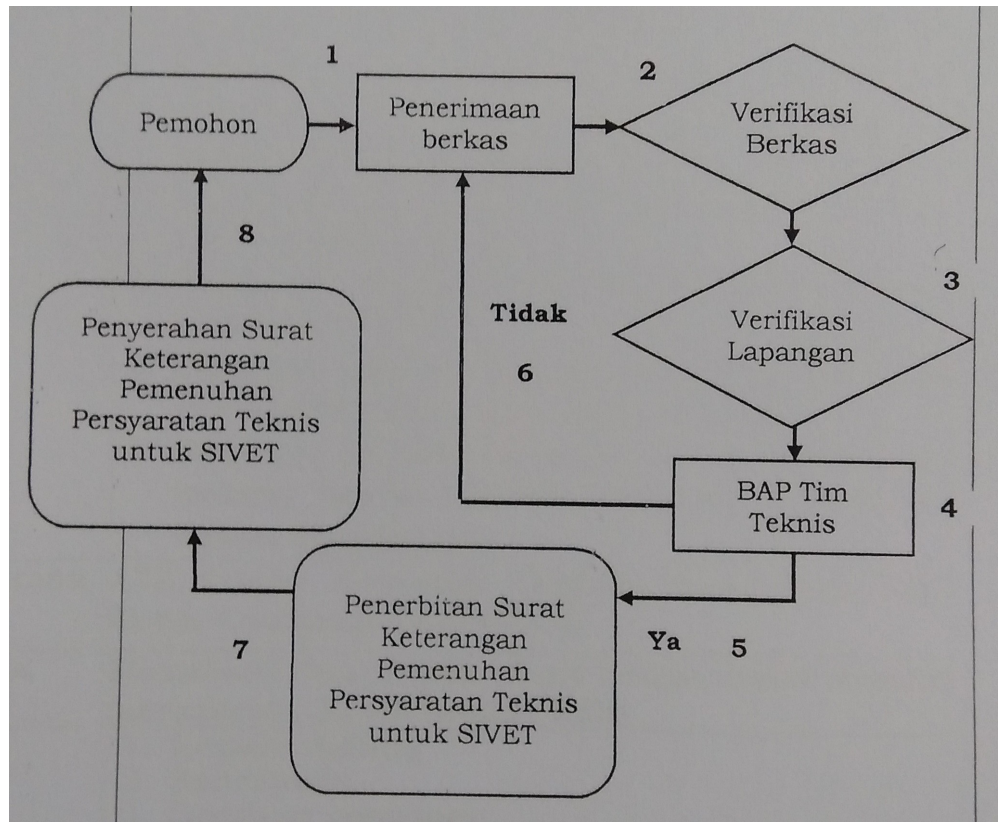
1

Pemohon

Penerimaan berkas

2

Verifikasi Berkas

8

3

Tidak

Verifikasi Lapangan

Penyerahan Surat Keterangan Pemenuhan Persyaratan Teknis untuk SIVET

6

BAP Tim Teknis

4

Penerbitan Surat Keterangan Pemenuhan Persyaratan Teknis untuk SIVET

7

Ya

5